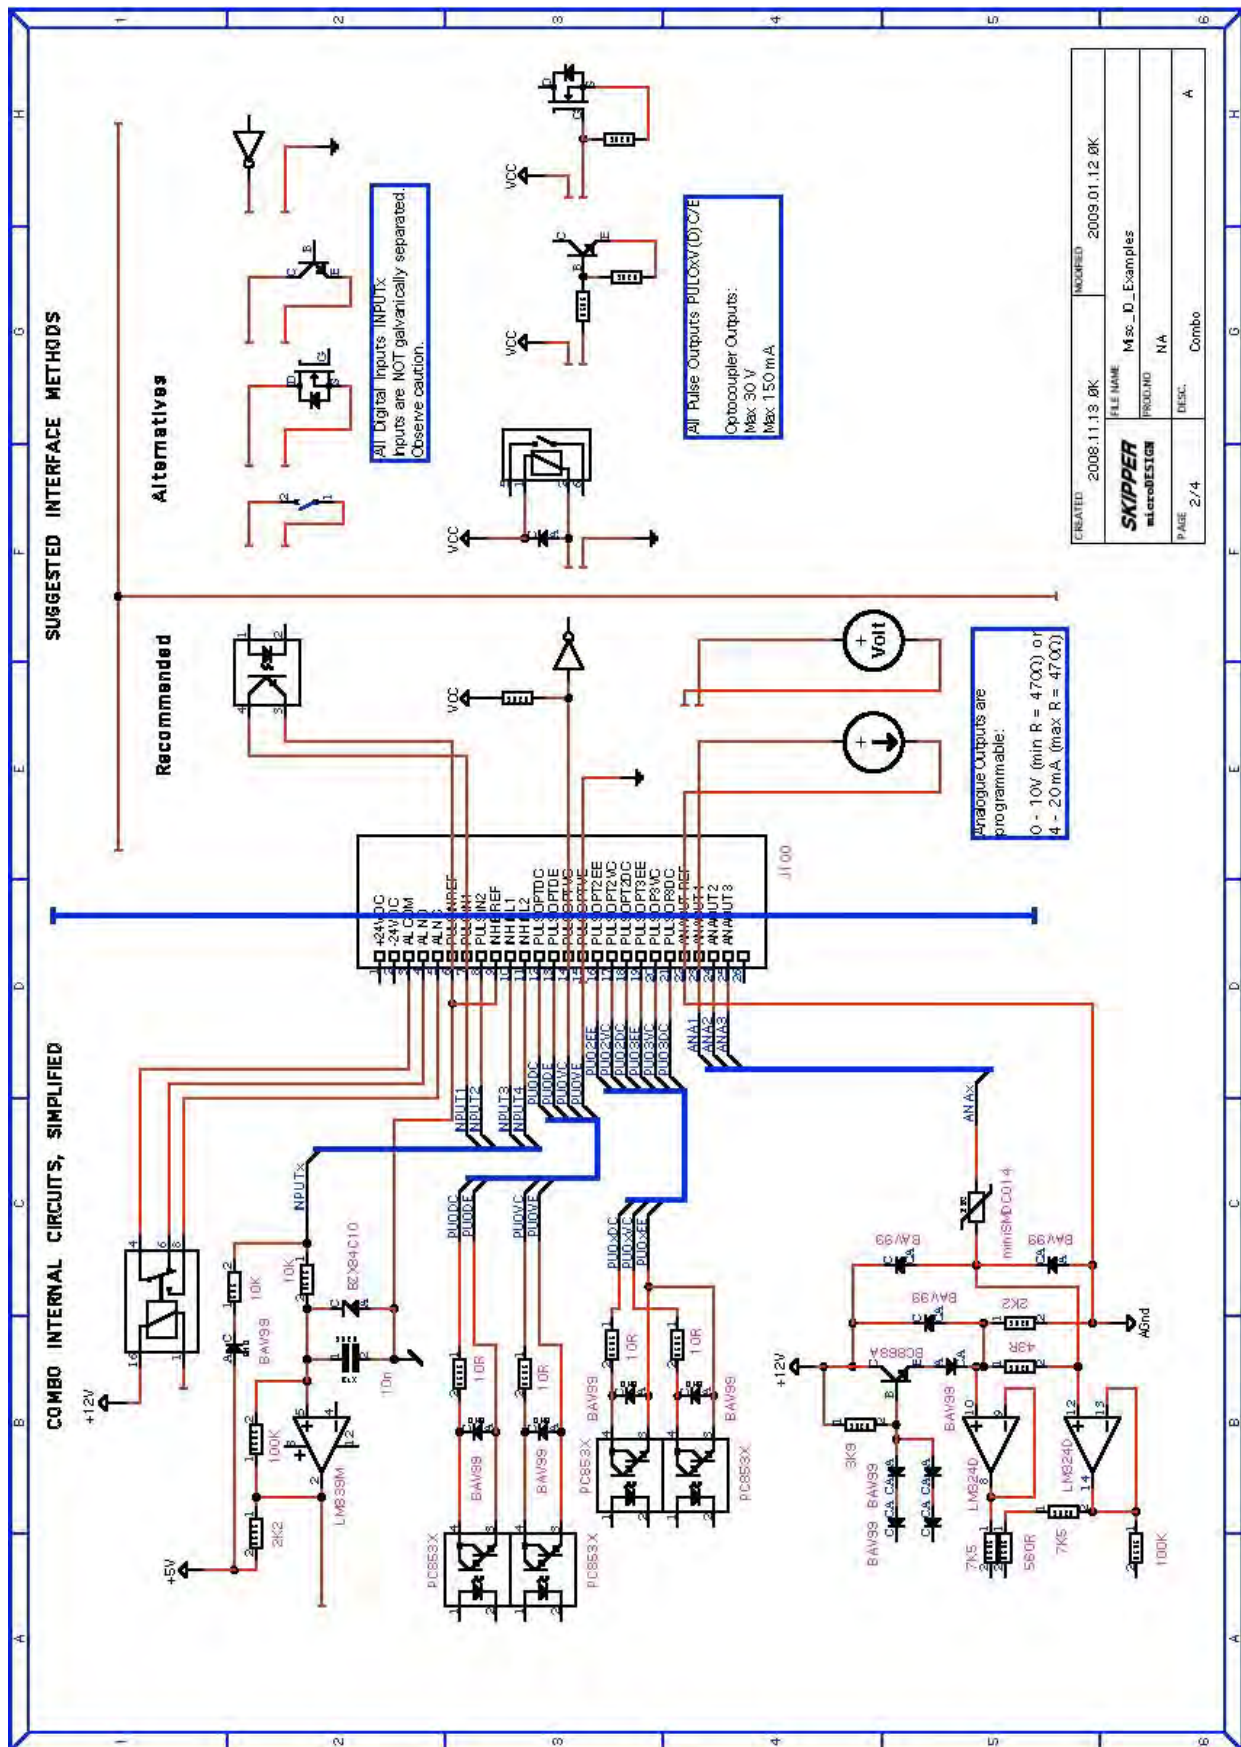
SUGGESTED INTERFACE METHODS

Alternatives

Recommended

All Digital Inputs INPUTx
Inputs are NOT galvanically separated.
Observe caution.

All Pulse Outputs PULOxV(D)C/E

Optocoupler Outputs:
Max 30 V
Max 150 mA

Analogue Outputs are programmable:

0 - 10V (min R = 470Ω) or
4 - 20mA (max R = 470Ω)

VCC
VCC
VCC
VCC

Volt

J100

+24VDC
-24VDC
ALCOM
ALNO
ALNC
PULSINREF
PULSIN1
PULSIN2
INHREF
INHIBIT1
INHIBIT2
PULSOPTDC
PULSOPTDE
PULSOPTVC
PULSOPTVE
PULSOPT2EE
PULSOPT2VC
PULSOPT2DC
PULSOPT3EE
PULSOPT3VC
PULSOPT3DC
ANAOUTREF
ANAOUT1
ANAOUT2
ANAOUT3

COMBO INTERNAL CIRCUITS, SIMPLIFIED

+12V
+5V
+12V

INPUT1
INPUT2
INPUT3
INPUT4
INPUTx
PULODC
PULODE
PULOVC
PULOVE
PULO2EE
PULO2VC
PULO2DC
PULO3EE
PULO3VC
PULO3DC
PULOxDC
PULOxVC
PULOxEE
ANA1
ANA2
ANA3
ANAx

10K
10K
BAV99
BZX84C10
100K
2K2
LM339M
10n
10R
10R
10R
10R
BAV99
BAV99
BAV99
BAV99
PC853X
PC853X
PC853X
PC853X
miniSMDC014
BAV99
BAV99
BAV99
2K2
43R
BC888
3K9
BAV99
BAV99
BAV99
LM324D
LM324D
7K5
560R
7K5
100K
AGnd

CREATED 2008.11.13 ØK
MODIFIED 2009.01.12 ØK
SKIPPER microDESIGN
FILE NAME Misc_IO_Examples
PROD.NO NA
DESC. Combo
PAGE 2/4
A

1 2 3 4 5 6
A B C D E F G H